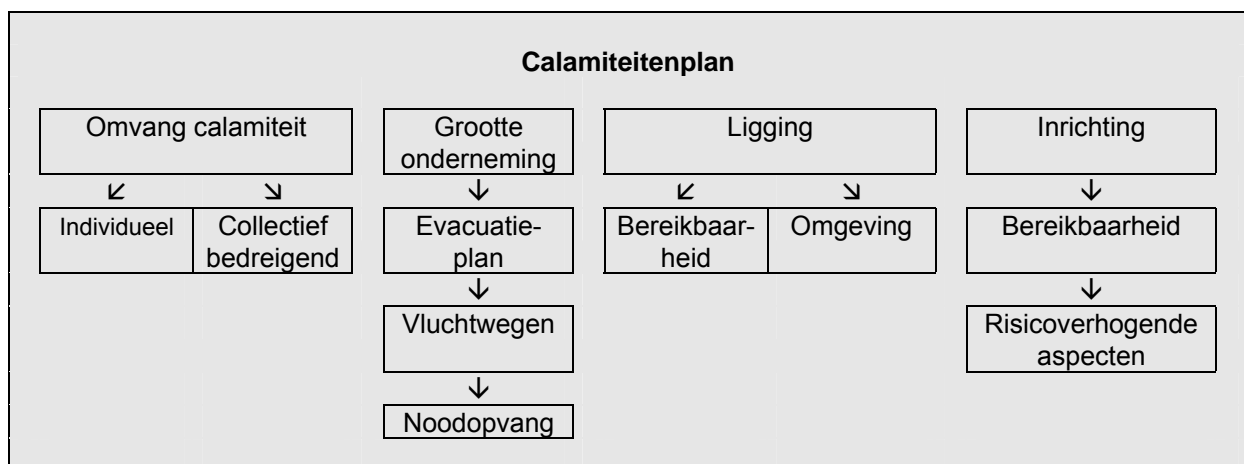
**Calamiteitenplan**

Omvang calamiteit

Individueel

Collectief bedreigend

Grootte onderneming

Evacuatieplan

Vluchtwegen

Noodopvang

Ligging

Bereikbaarheid

Omgeving

Inrichting

Bereikbaarheid

Risicoverhogende aspecten